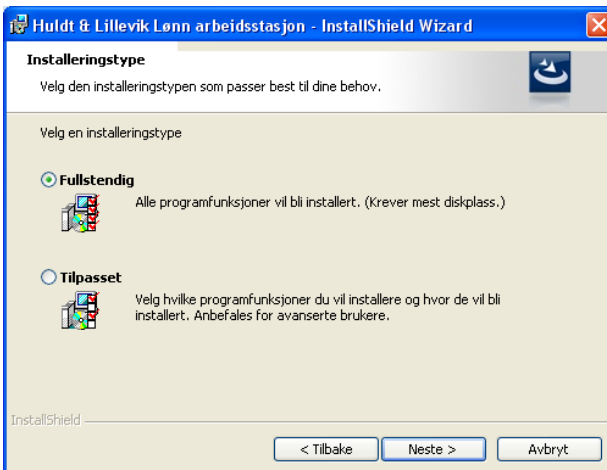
Huldt & Lillevik Lønn arbeidsstasjon - InstallShield Wizard

Installeringstype

Velg den installeringstypen som passer best til dine behov.

Velg en installeringstype

Fullstendig

Alle programfunksjoner vil bli installert. (Krever mest diskplass.)

Tilpasset

Velg hvilke programfunksjoner du vil installere og hvor de vil bli installert. Anbefales for avanserte brukere.

InstallShield

< Tilbake

Neste >

Avbryt